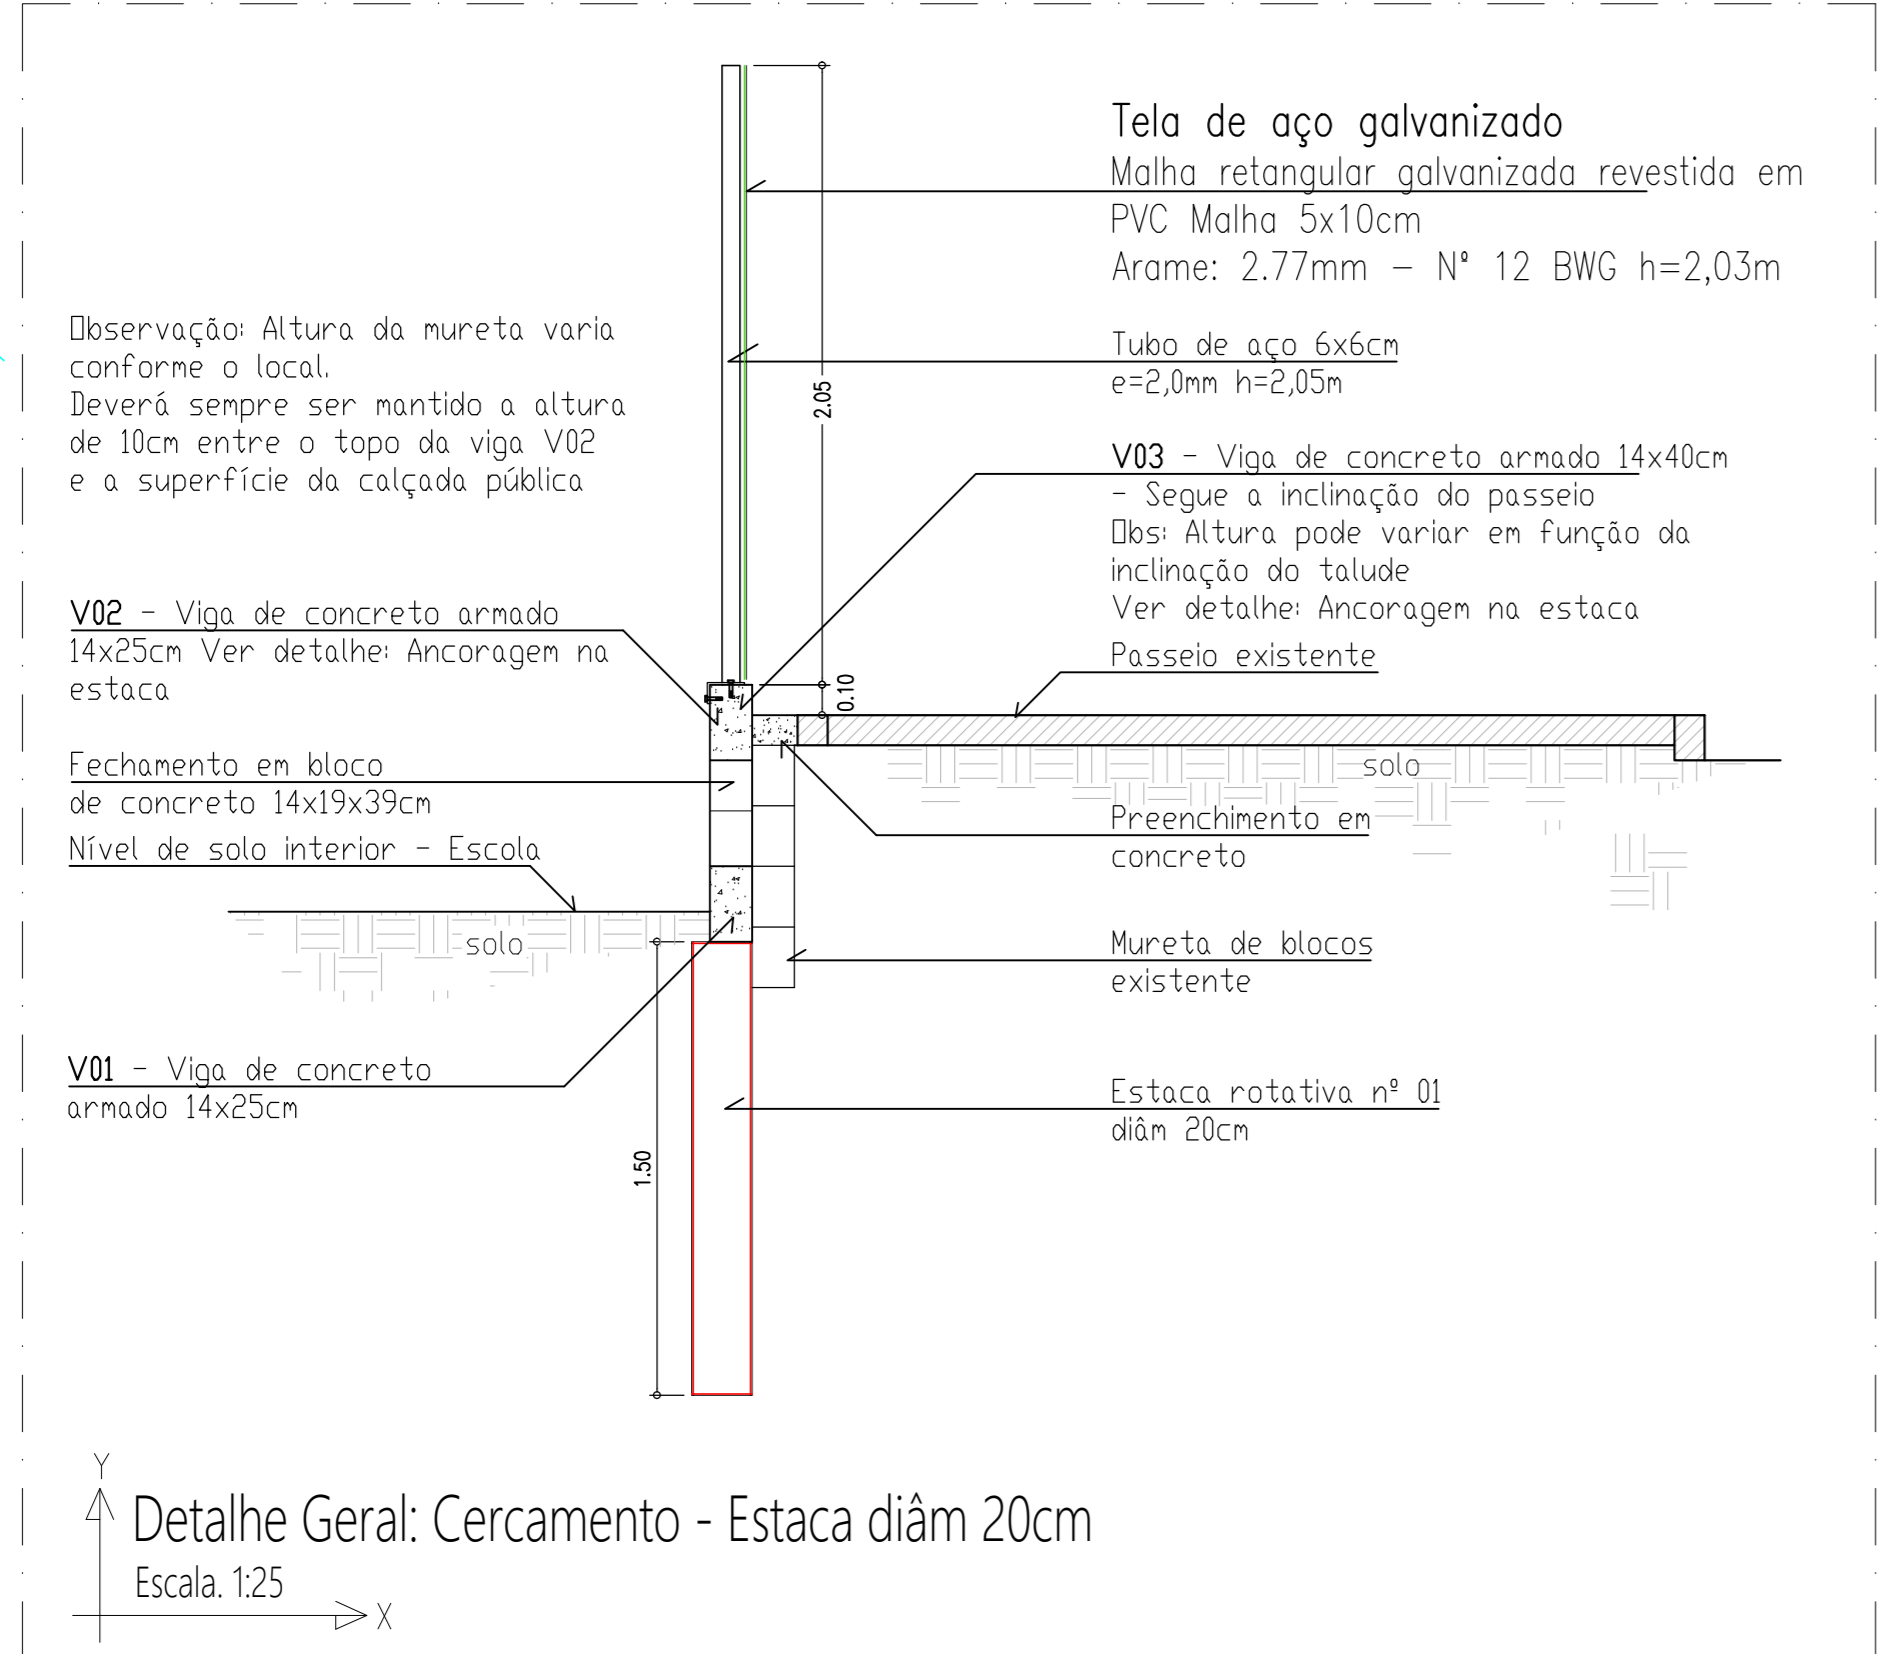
Tela de aço galvanizado
Malha retangular galvanizada revestida em PVC Malha 5x10cm
Arame: 2.77mm – Nº 12 BWG h=2,03m

Observação: Altura da mureta varia conforme o local.
Deverá sempre ser mantido a altura de 10cm entre o topo da viga V02 e a superfície da calçada pública

Tubo de aço 6x6cm
e=2,0mm h=2,05m

2.05

V03 – Viga de concreto armado 14x40cm
– Segue a inclinação do passeio
Obs: Altura pode variar em função da inclinação do talude
Ver detalhe: Ancoragem na estaca

V02 – Viga de concreto armado 14x25cm Ver detalhe: Ancoragem na estaca

Passeio existente

0.10

solo

Fechamento em bloco de concreto 14x19x39cm

Nível de solo interior – Escola

Preenchimento em concreto

solo

Mureta de blocos existente

V01 – Viga de concreto armado 14x25cm

Estaca rotativa nº 01
diâm 20cm

1.50

Y
Detalhe Geral: Cercamento - Estaca diâm 20cm
Escala. 1:25
X